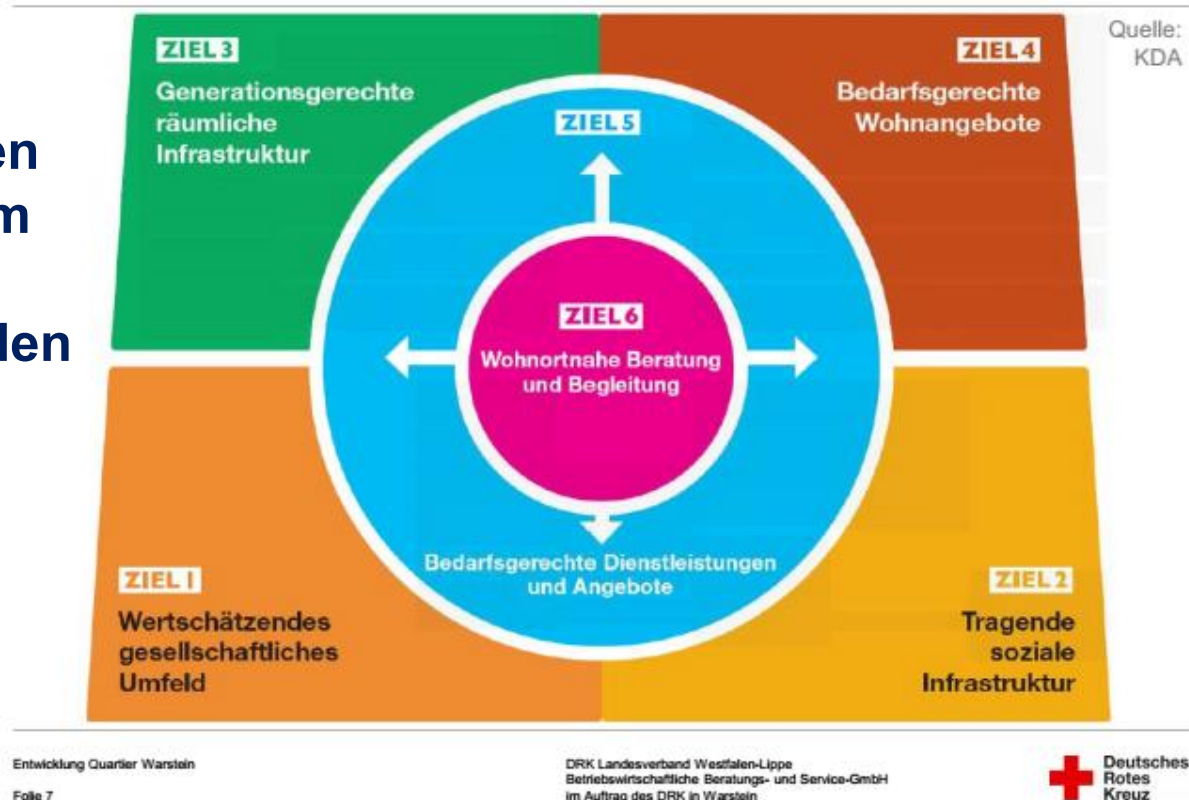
en
m
len

ZIEL 3
Generationsgerechte räumliche Infrastruktur

ZIEL 4
Bedarfsgerechte Wohnangebote

Quelle: KDA

ZIEL 5

ZIEL 6
Wohnortnahe Beratung und Begleitung

Bedarfsgerechte Dienstleistungen und Angebote

ZIEL 1
Wertschätzendes gesellschaftliches Umfeld

ZIEL 2
Tragende soziale Infrastruktur

Entwicklung Quartier Warstein
Folie 7

DRK Landesverband Westfalen-Lippe
Betriebswirtschaftliche Beratungs- und Service-GmbH
im Auftrag des DRK in Warstein

Deutsches Rotes Kreuz